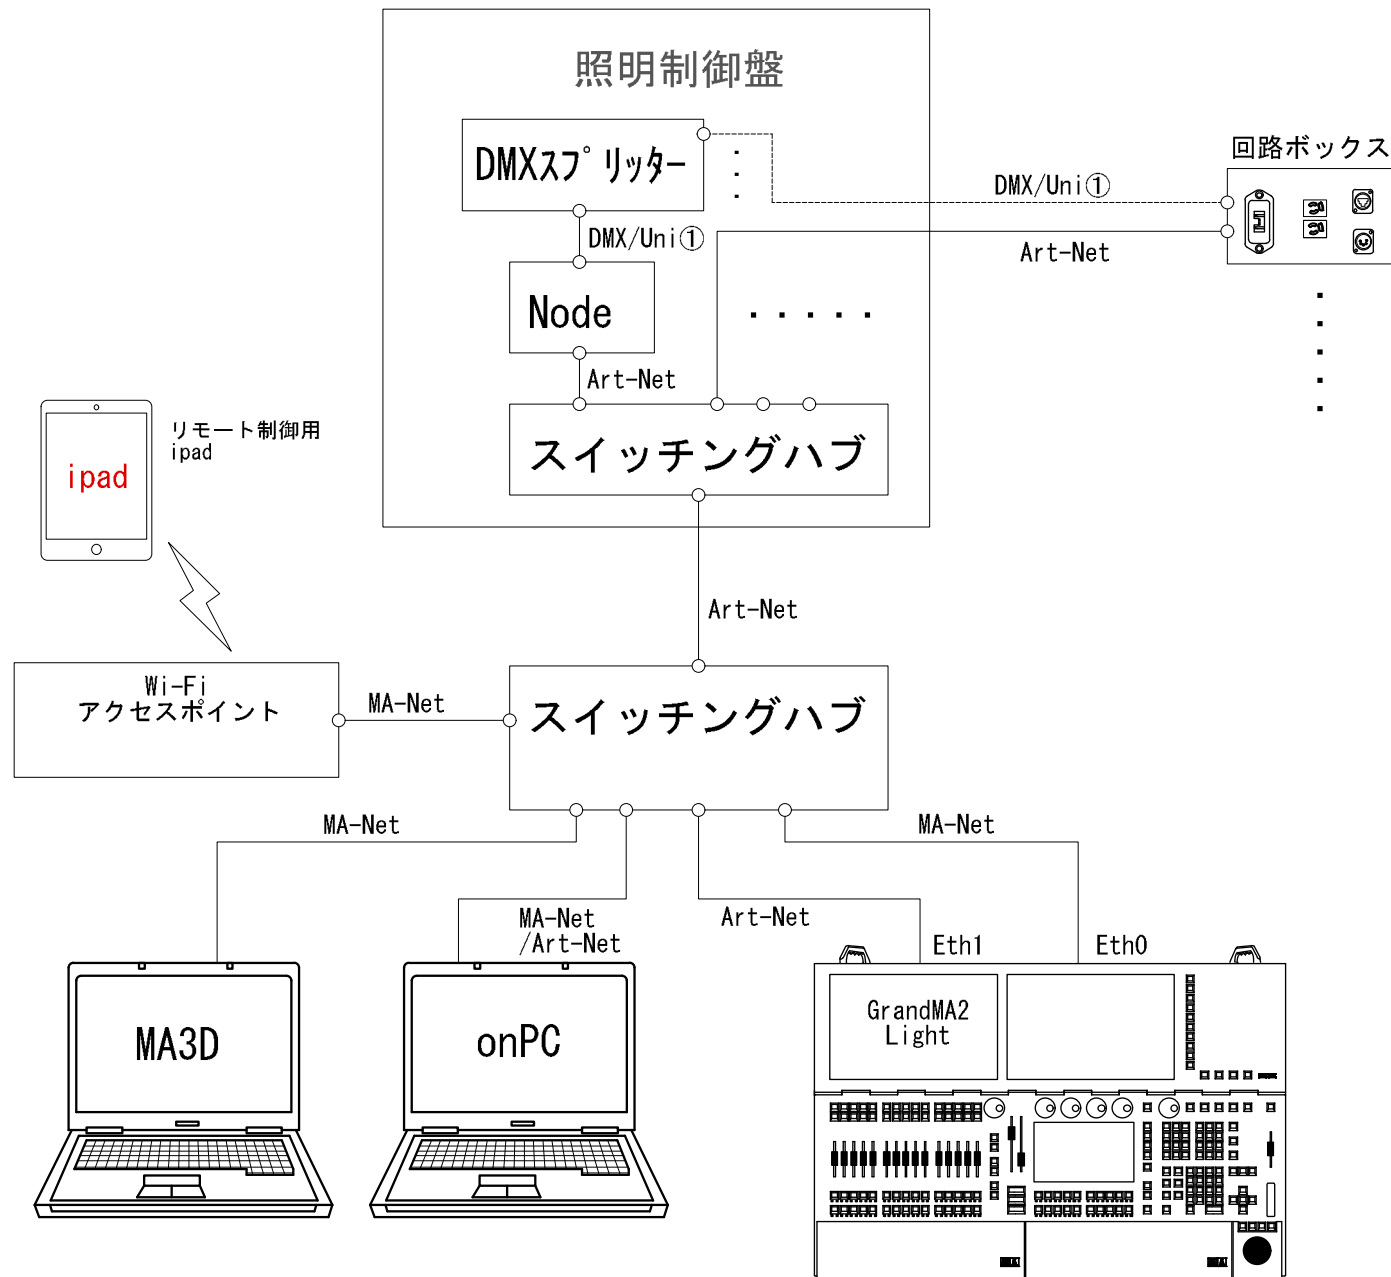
照明制御盤

DMXｽﾌﾟﾘｯﾀｰ

DMX/Uni①

Node

Art-Net

スイッチングハブ

回路ボックス

DMX/Uni①

Art-Net

リモート制御用
ipad

ipad

Art-Net

Wi-Fi
アクセスポイント

MA-Net

スイッチングハブ

MA-Net

MA-Net

MA-Net
/Art-Net

Art-Net

Eth1

Eth0

MA3D

onPC

GrandMA2
Light